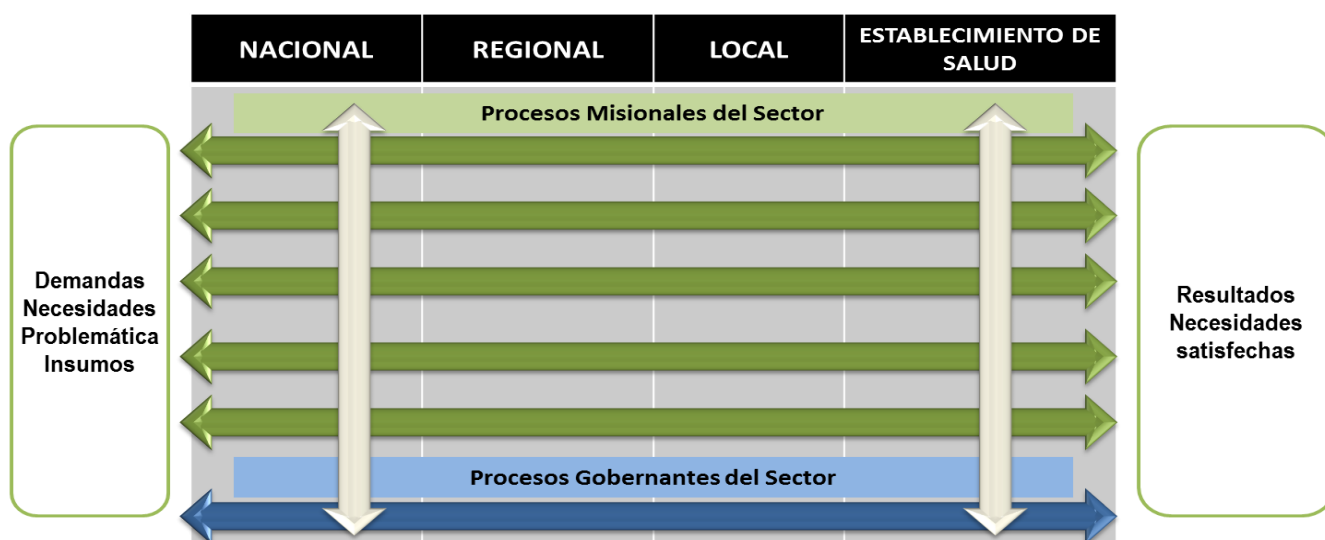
| NACIONAL | REGIONAL | LOCAL | ESTABLECIMIENTO DE SALUD |
|---|---|---|---|

Procesos Misionales del Sector

Demandas
Necesidades
Problemática
Insumos

Resultados
Necesidades
satisfechas

Procesos Gobernantes del Sector